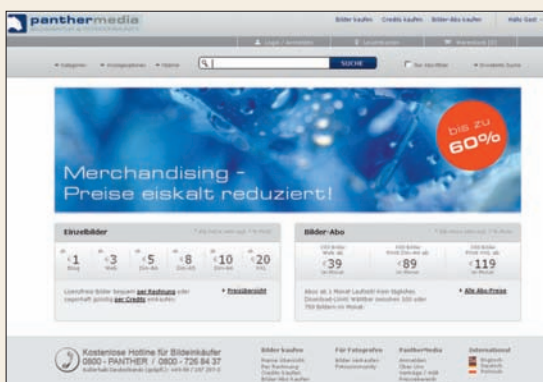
panthermedia
BILDAGENTUR & BILDERDIENST

Bilder kaufen Credits kaufen Bilder-Abo kaufen Hallo Gast

Login / Anmelden Leuchtkasten Warenkorb (0)

Kategorie Anzeigeoptionen Motive

SUCHE

Nur Vektoren Erweiterte Suche

Merchandising - Preise eiskalt reduziert!

bis zu 60%

Einzelbilder

€1 Blog
€3 Web
€5 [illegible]
€8 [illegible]
€10 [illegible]
€20 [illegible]

Lizenzfreie Bilder bequem per Rechnung oder zeitsparend per Credits einkaufen.

Preisübersicht

Bilder-Abo

€39 im Monat
€89 im Monat
€119 im Monat

Abos ab 1 Monat Laufzeit! Kein tägliches Download-Limit! Wählen zwischen 100 oder 750 Bildern im Monat.

Alle Abo-Preise

Kostenlose Hotline für Bildeinkäufer
0800 - PANTHER / 0800 - 726 84 37

Bilder kaufen
Für Fotografen
PantherMedia
International

English
Deutsch
Polski